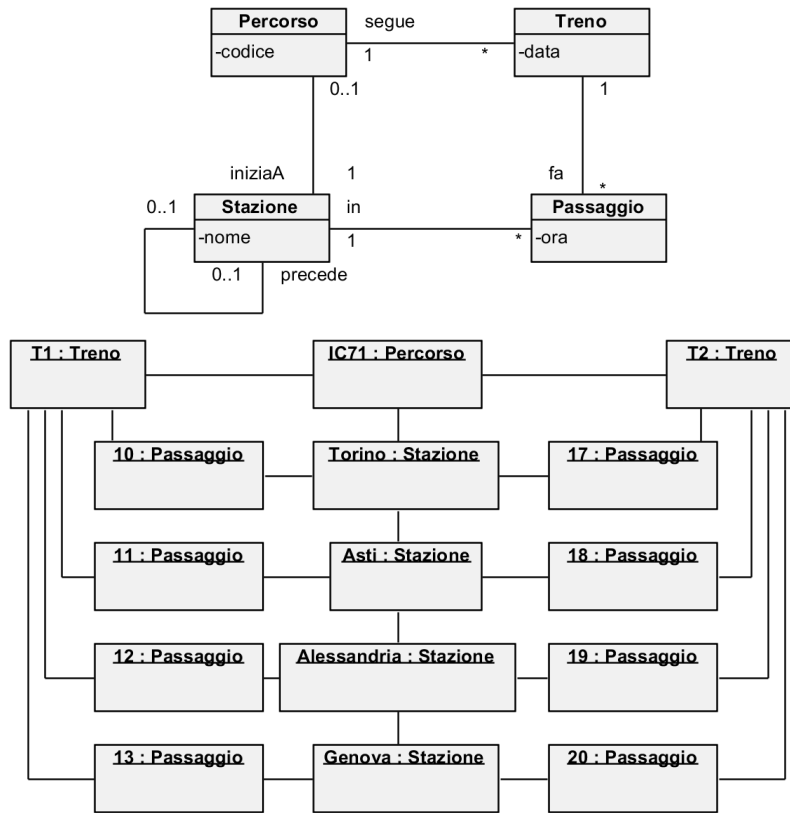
Percorso
-codice

segue
1
*

Treno
-data

0..1
1

iniziaA
1

fa
*

0..1
Stazione
-nome

in
1
*

Passaggio
-ora

0..1
precede

T1 : Treno

IC71 : Percorso

T2 : Treno

10 : Passaggio

Torino : Stazione

17 : Passaggio

11 : Passaggio

Asti : Stazione

18 : Passaggio

12 : Passaggio

Alessandria : Stazione

19 : Passaggio

13 : Passaggio

Genova : Stazione

20 : Passaggio